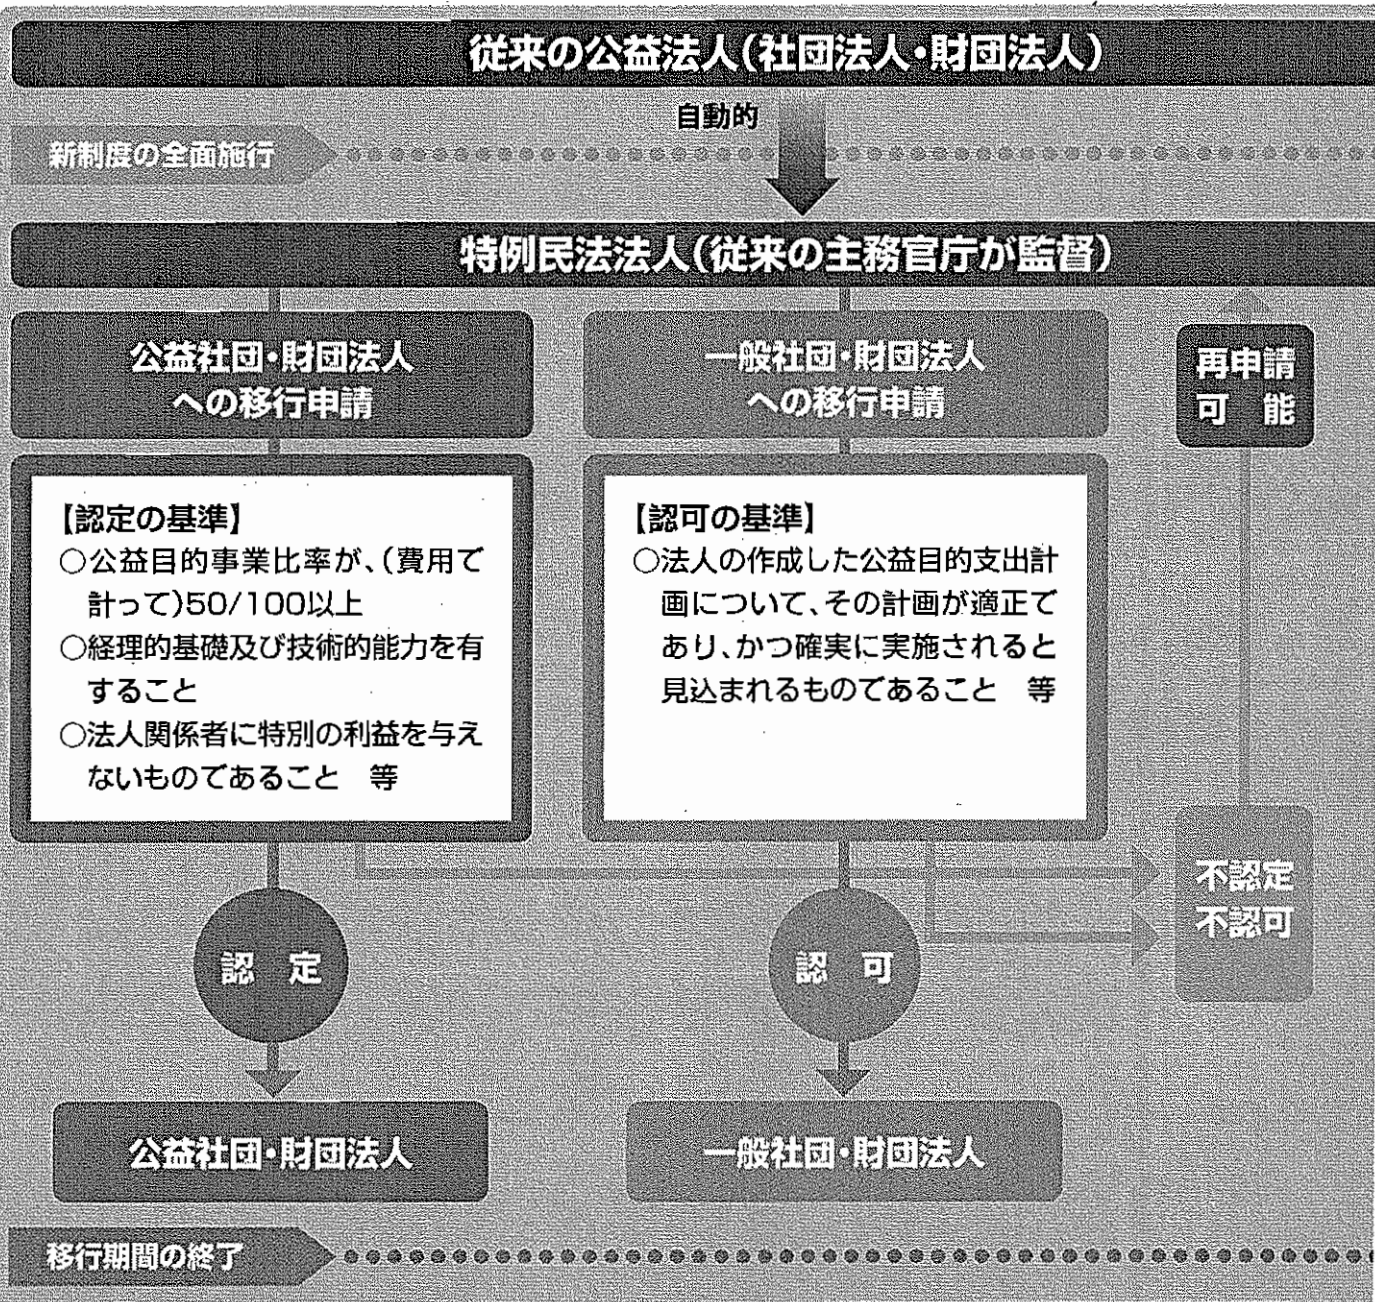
従来の公益法人（社団法人・財団法人）

自動的

新制度の全面施行

特例民法法人（従来の主務官庁が監督）

公益社団・財団法人への移行申請

一般社団・財団法人への移行申請

再申請可能

【認定の基準】
○公益目的事業比率が、（費用で計って）50/100以上
○経理的基礎及び技術的能力を有すること
○法人関係者に特別の利益を与えないものであること　等

【認可の基準】
○法人の作成した公益目的支出計画について、その計画が適正であり、かつ確実に実施されると見込まれるものであること　等

不認定
不認可

認　定

認　可

公益社団・財団法人

一般社団・財団法人

移行期間の終了